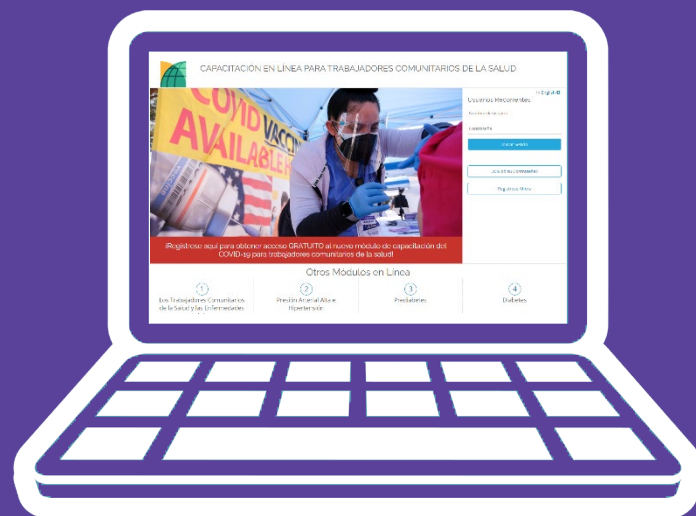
CAPACITACION EN LÍNEA PARA TRABAJADORES COMUNITARIOS DE LA SALUD

COVID VACCI
AVAILABLE

In English

Usuarios Recurrentes

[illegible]

Contraseña

Iniciar sesión

¿Olvidó su contraseña?

Regístrese Ahora

¡Regístrese aquí para obtener acceso GRATUITO al nuevo módulo de capacitación del COVID-19 para trabajadores comunitarios de la salud!

Otros Módulos en Línea

1
Los Trabajadores Comunitarios de la Salud y las Enfermedades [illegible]

2
Presión Arterial Alta e Hipertensión

3
Prediabetes

4
Diabetes